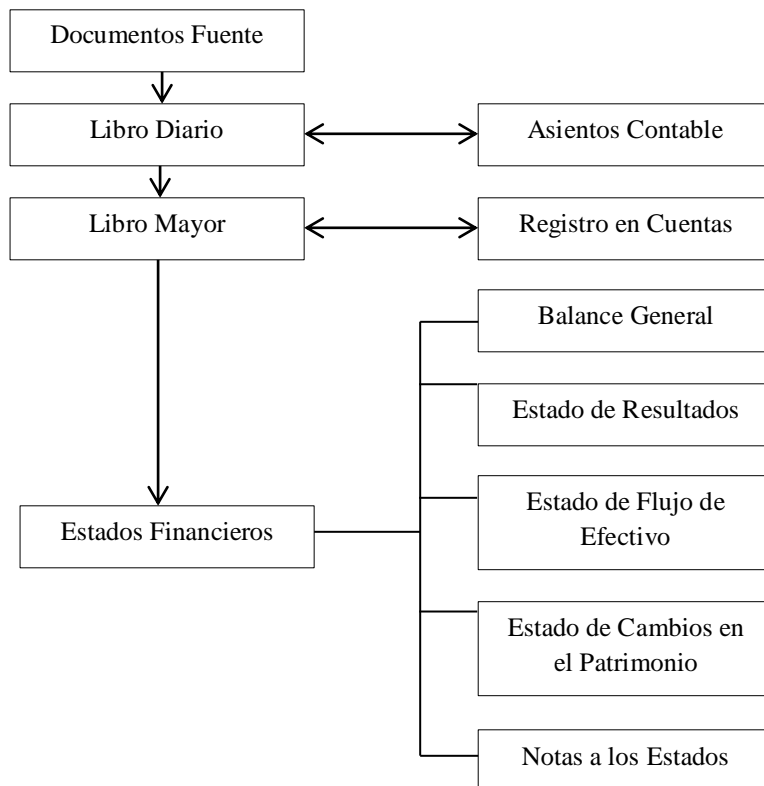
Documentos Fuente

Libro Diario

Asientos Contable

Libro Mayor

Registro en Cuentas

Balance General

Estado de Resultados

Estados Financieros

Estado de Flujo de Efectivo

Estado de Cambios en el Patrimonio

Notas a los Estados